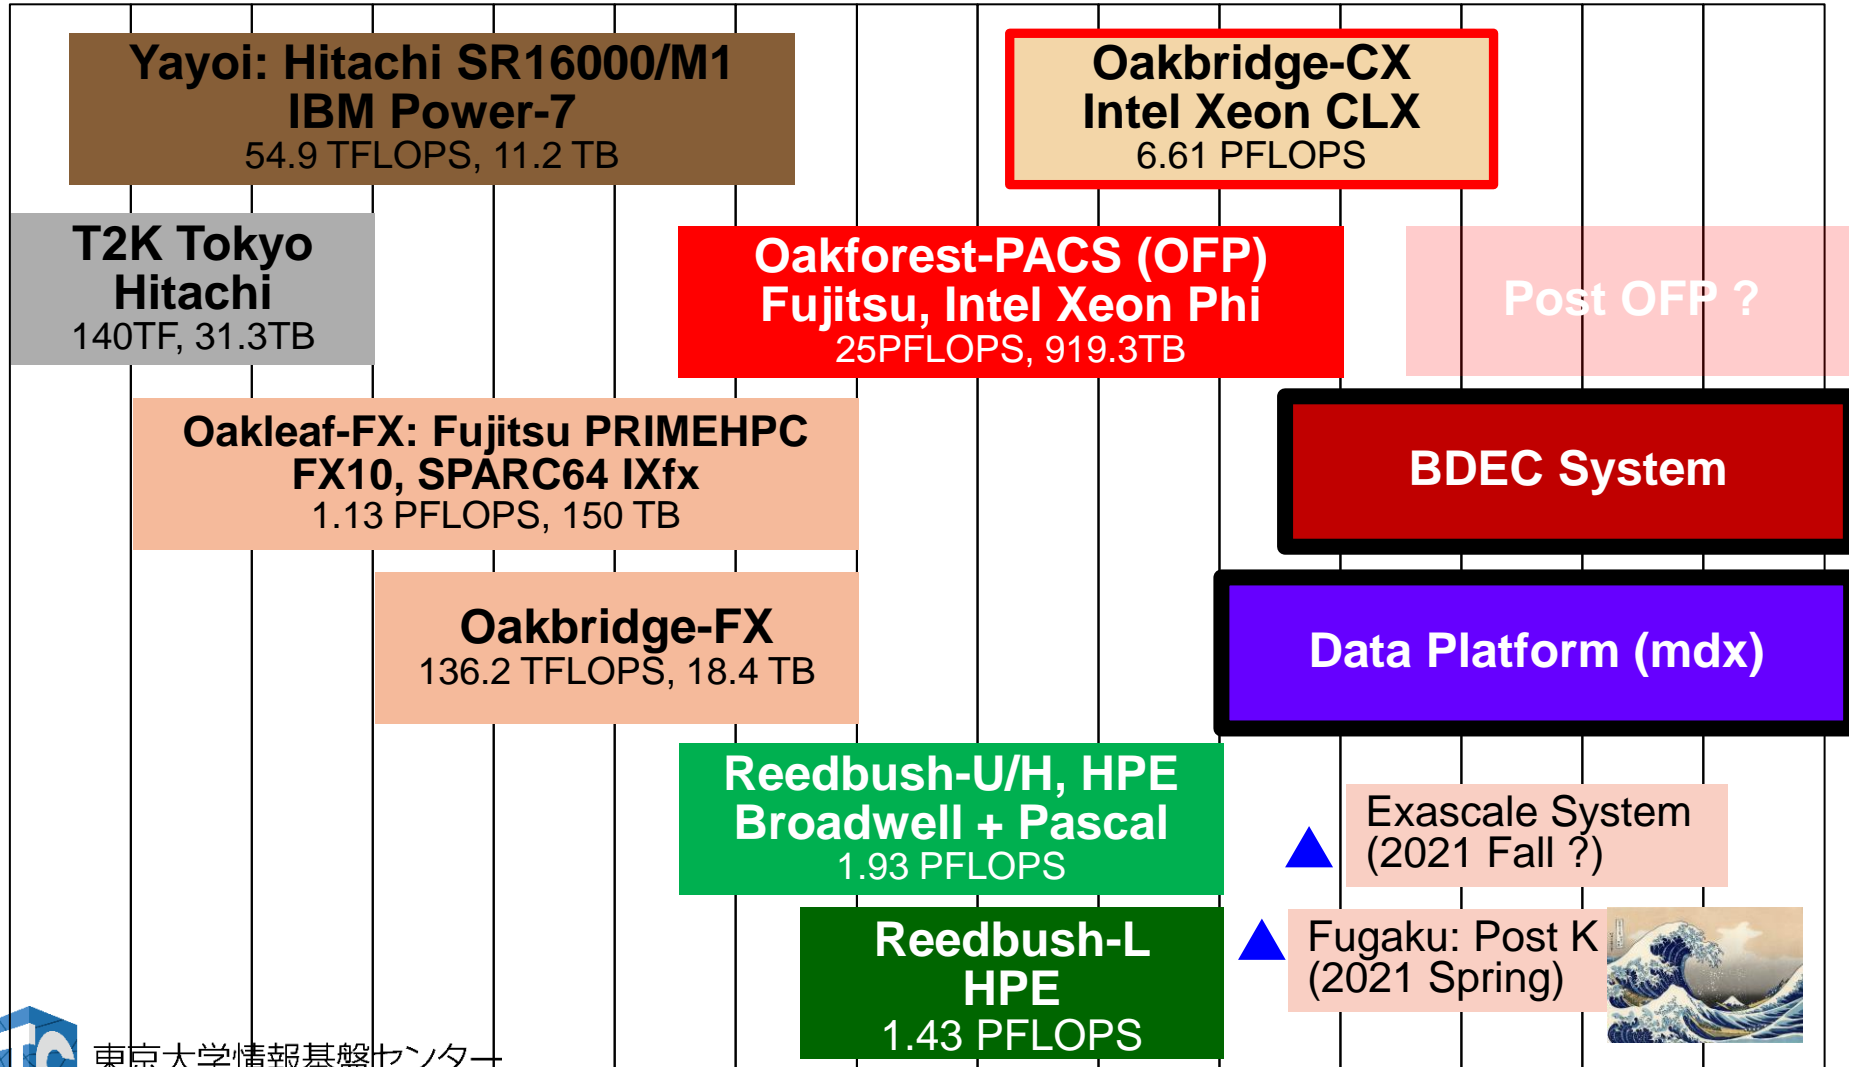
Yayoi: Hitachi SR16000/M1
IBM Power-7
54.9 TFLOPS, 11.2 TB

Oakbridge-CX
Intel Xeon CLX
6.61 PFLOPS

T2K Tokyo
Hitachi
140TF, 31.3TB

Oakforest-PACS (OFP)
Fujitsu, Intel Xeon Phi
25PFLOPS, 919.3TB

Post OFP ?

Oakleaf-FX: Fujitsu PRIMEHPC
FX10, SPARC64 IXfx
1.13 PFLOPS, 150 TB

BDEC System

Oakbridge-FX
136.2 TFLOPS, 18.4 TB

Data Platform (mdx)

Reedbush-U/H, HPE
Broadwell + Pascal
1.93 PFLOPS

Exascale System
(2021 Fall ?)

Reedbush-L
HPE
1.43 PFLOPS

Fugaku: Post K
(2021 Spring)

東京大学情報基盤センター